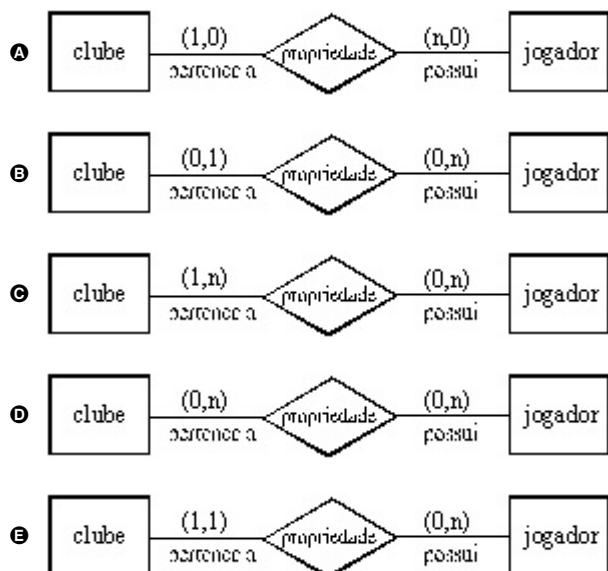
A clube (1,0) pertence a propriedade (n,0) possui jogador

B clube (0,1) pertence a propriedade (0,n) possui jogador

C clube (1,n) pertence a propriedade (0,n) possui jogador

D clube (0,n) pertence a propriedade (0,n) possui jogador

E clube (1,1) pertence a propriedade (0,n) possui jogador